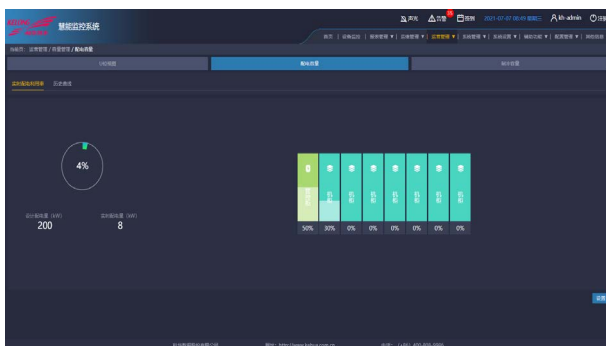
KELONG 慧能监控系统

声光 告警 值班 2021-07-07 00:49 星期三 kh-admin 注销

首页 | 设备监控 ▼ | 能效管理 ▼ | 运维管理 ▼ | 运营管理 ▼ | 系统管理 ▼ | 系统设置 ▼ | 辅助功能 ▼ | 配置管理 ▼ | 微模块

当前页：运营管理 / 容量管理 / 配电容量

分配视图

配电容量

制冷容量

实时配电利用率 历史曲线

4%

总计配电容量（kW）
200

实时配电容量（kW）
8

机柜 机柜 机柜 机柜 机柜 机柜 机柜 机柜

| 50% | 30% | 0% | 0% | 0% | 0% | 0% | 0% |
|---|---|---|---|---|---|---|---|

设置

科华数据股份有限公司 网址：http://www.kehua.com.cn 电话：（+86）400-808-9986